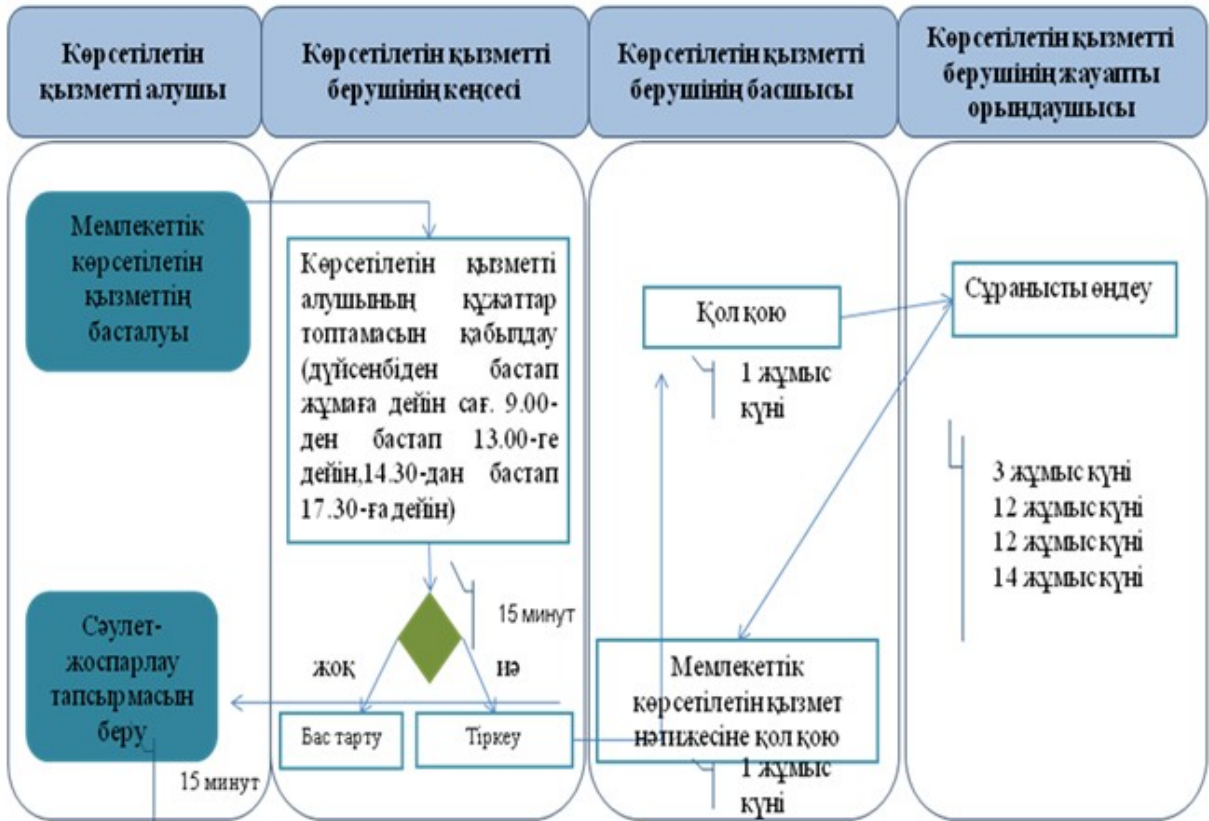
Көрсетілетін қызметті алушы

Көрсетілетін қызметті берушінің кеңсесі

Көрсетілетін қызметті берушінің басшысы

Көрсетілетін қызметті берушінің жауапты орындаушысы

Мемлекеттік көрсетілетін қызметтің басталуы

Көрсетілетін қызметті алушының құжаттар топтамасын қабылдау (дүйсенбіден бастап жұмаға дейін сағ. 9.00-ден бастап 13.00-ге дейін,14.30-дан бастап 17.30-ға дейін)

Қол қою

1 жұмыс күні

Сұранысты өңдеу

3 жұмыс күні
12 жұмыс күні
12 жұмыс күні
14 жұмыс күні

15 минут

Сәулет-жоспарлау тапсырмасын беру

жоқ

иә

Бас тарту

Тіркеу

Мемлекеттік көрсетілетін қызмет нәтижесіне қол қою

1 жұмыс күні

15 минут